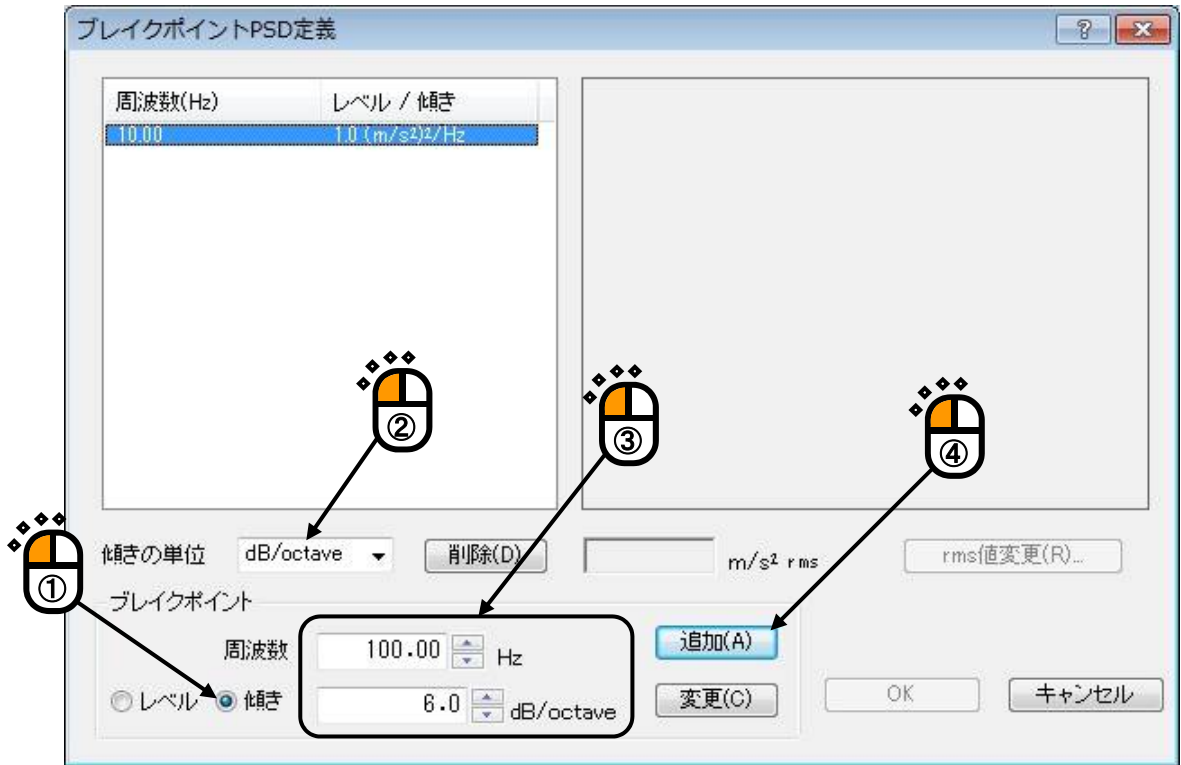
ブレイクポイントPSD定義

?

| 周波数(Hz) | レベル / 傾き |
|---|---|
| 10.00 | 1.0 (m/s²)²/Hz |

②

③

④

①

傾きの単位 dB/octave

削除(D)

m/s² rms

rms値変更(R)...

ブレイクポイント

周波数 100.00 Hz

追加(A)

レベル 傾き 6.0 dB/octave

変更(C)

OK

キャンセル